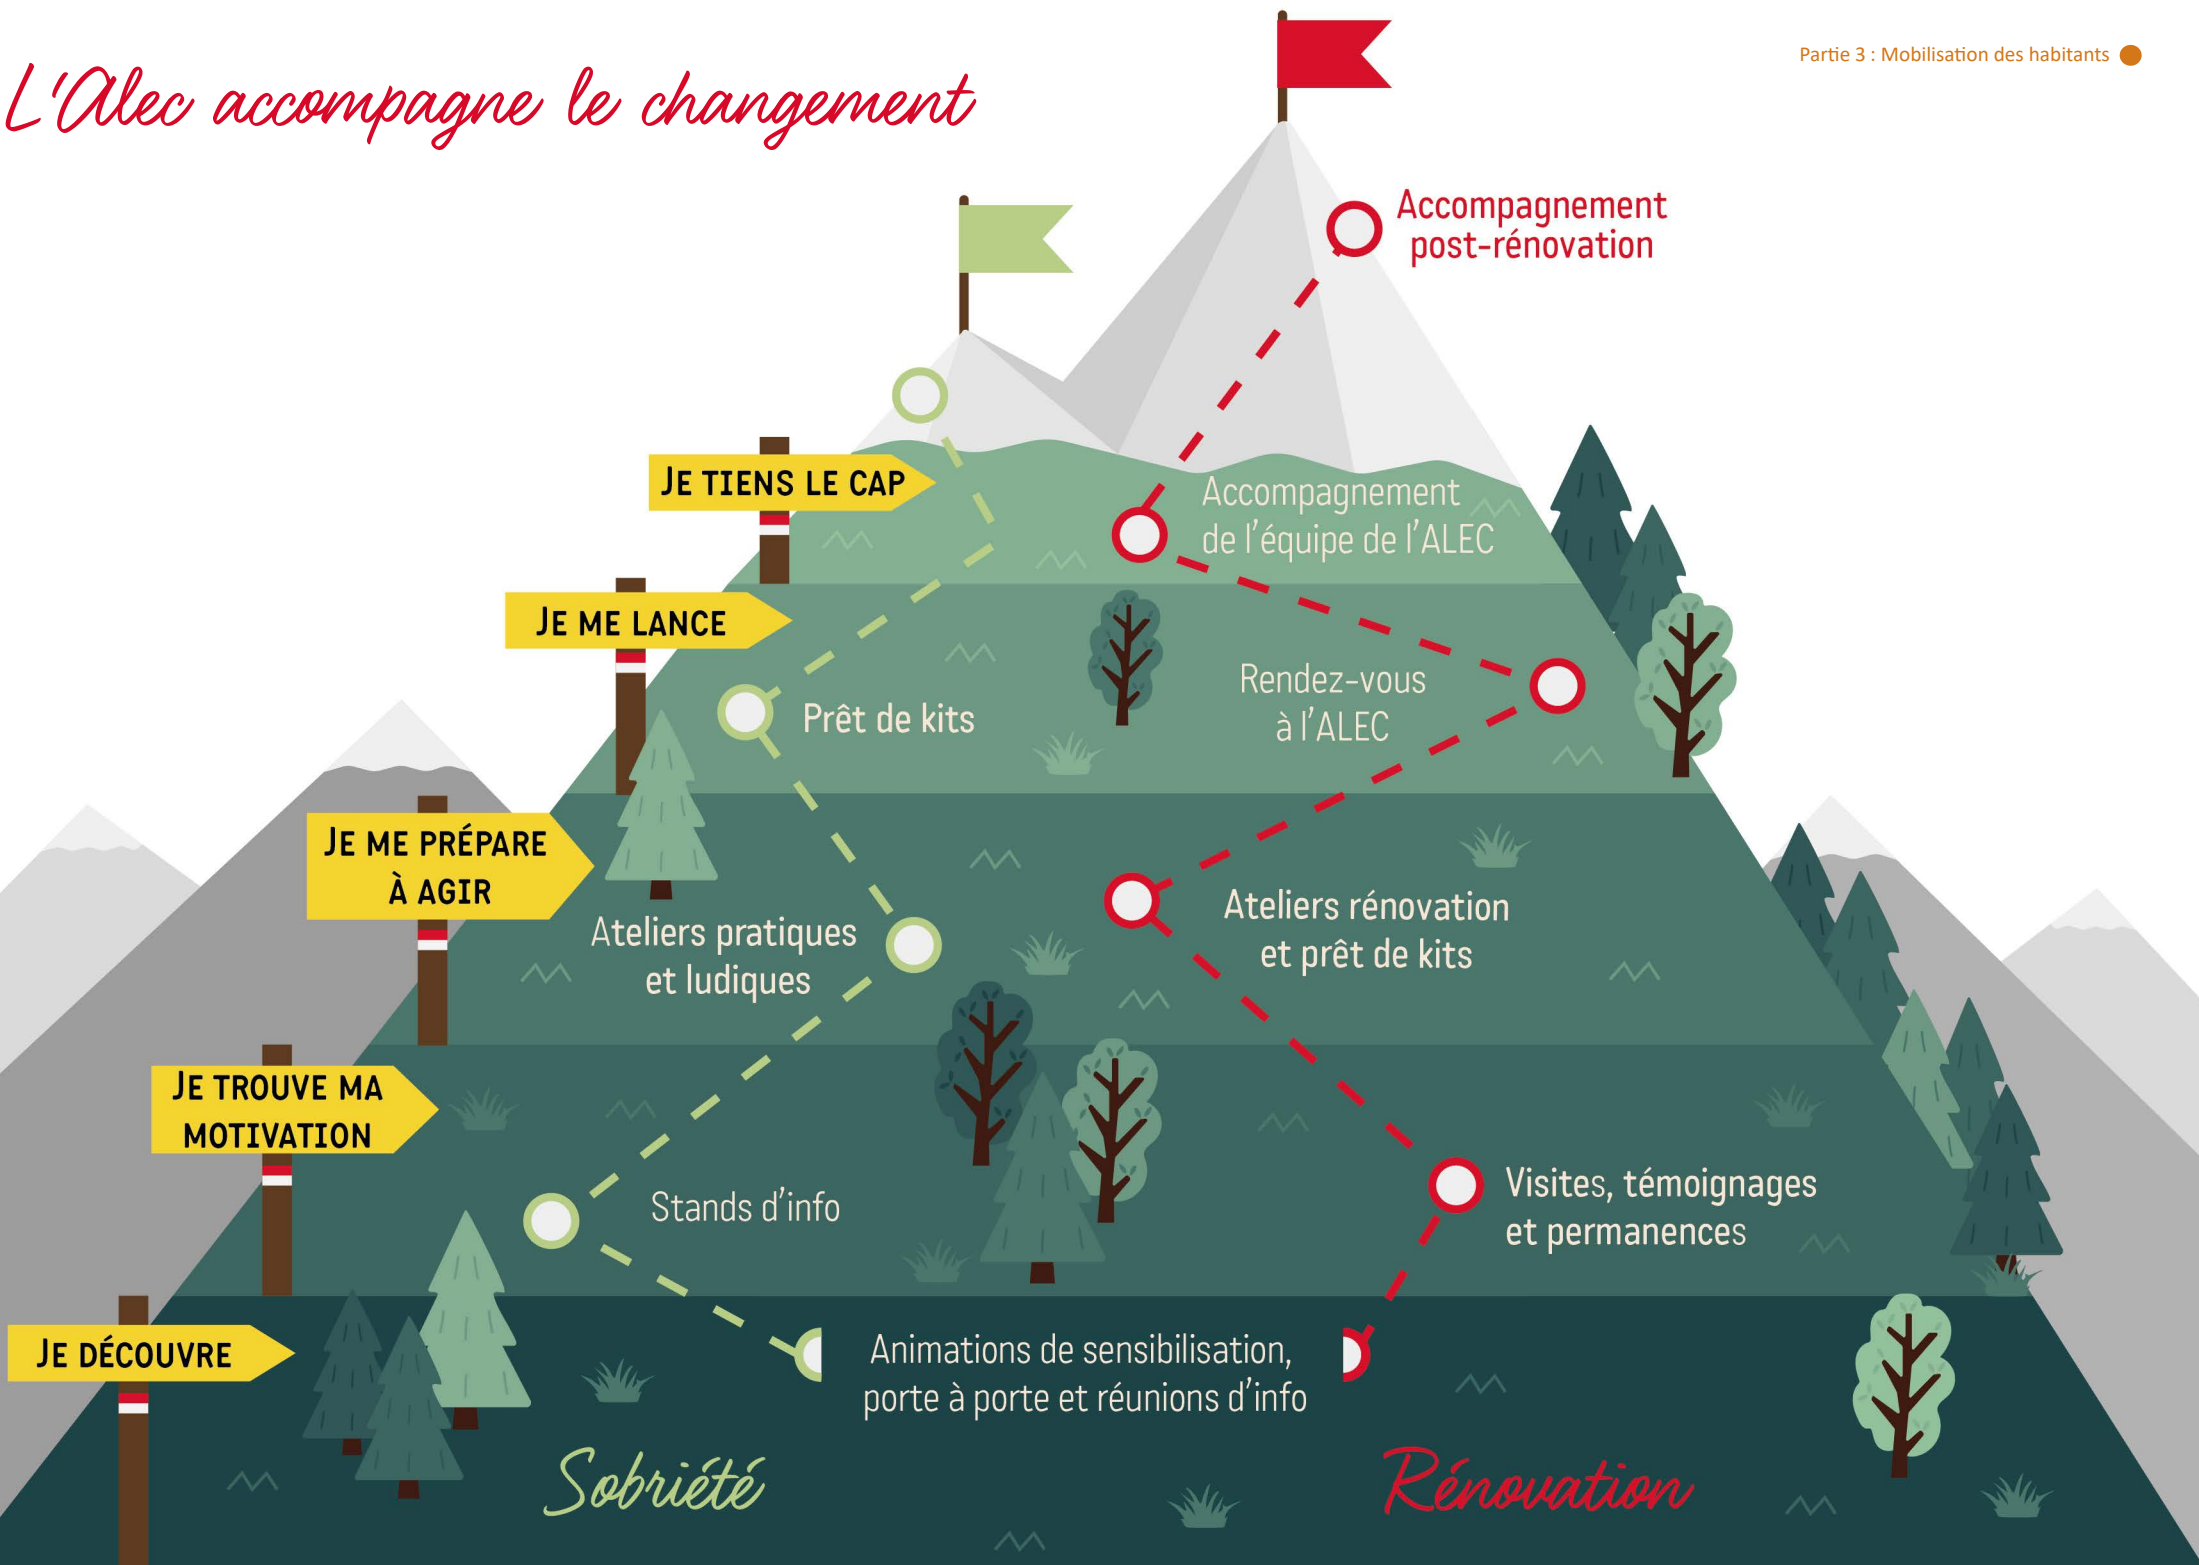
L'Alec accompagne le changement

Partie 3 : Mobilisation des habitants

Accompagnement post-rénovation

JE TIENS LE CAP

Accompagnement de l'équipe de l'ALEC

JE ME LANCE

Prêt de kits

Rendez-vous à l'ALEC

JE ME PRÉPARE À AGIR

Ateliers pratiques et ludiques

Ateliers rénovation et prêt de kits

JE TROUVE MA MOTIVATION

Stands d'info

Visites, témoignages et permanences

JE DÉCOUVRE

Animations de sensibilisation, porte à porte et réunions d'info

Sobriété

Rénovation